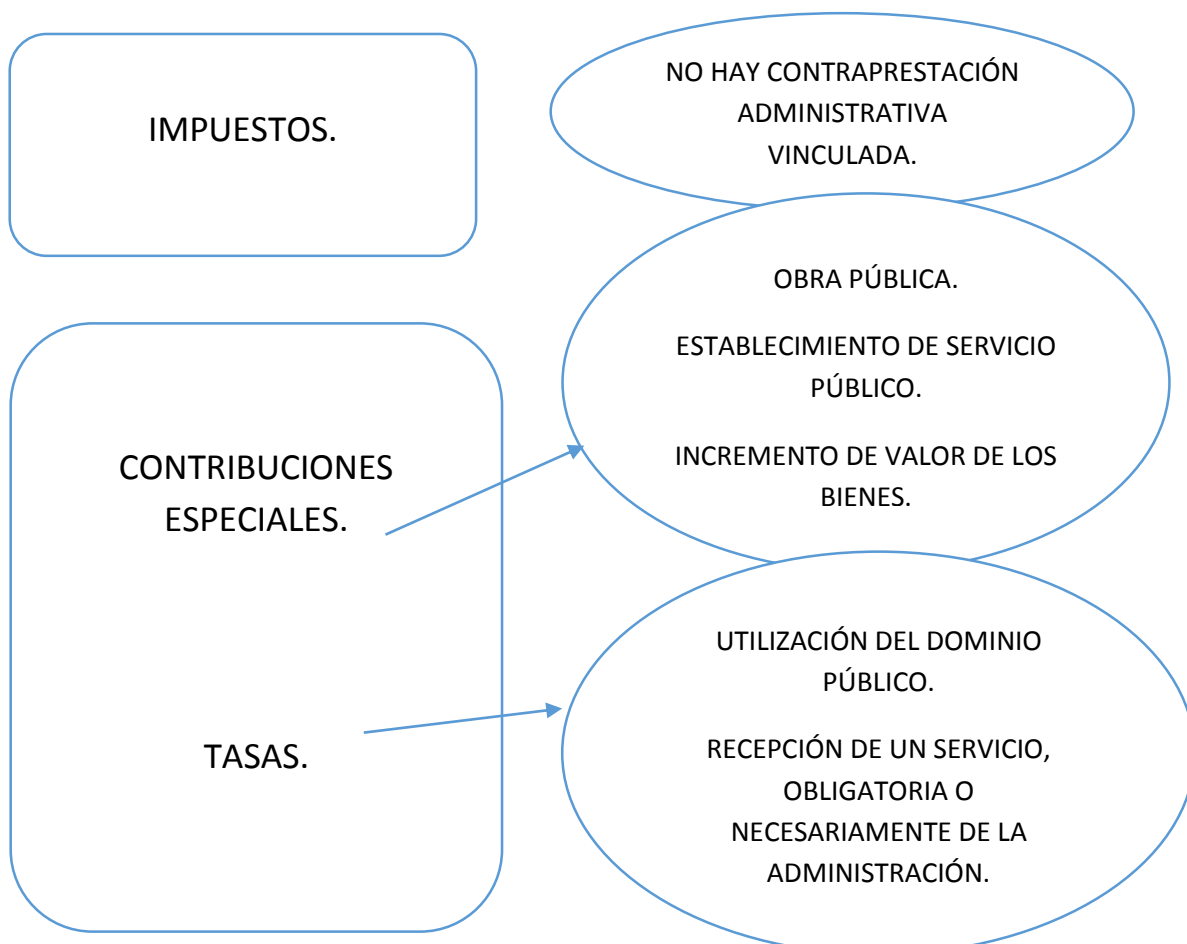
IMPUESTOS.

NO HAY CONTRAPRESTACIÓN ADMINISTRATIVA VINCULADA.

CONTRIBUCIONES ESPECIALES.

OBRA PÚBLICA.

ESTABLECIMIENTO DE SERVICIO PÚBLICO.

INCREMENTO DE VALOR DE LOS BIENES.

TASAS.

UTILIZACIÓN DEL DOMINIO PÚBLICO.

RECEPCIÓN DE UN SERVICIO, OBLIGATORIA O NECESARIAMENTE DE LA ADMINISTRACIÓN.